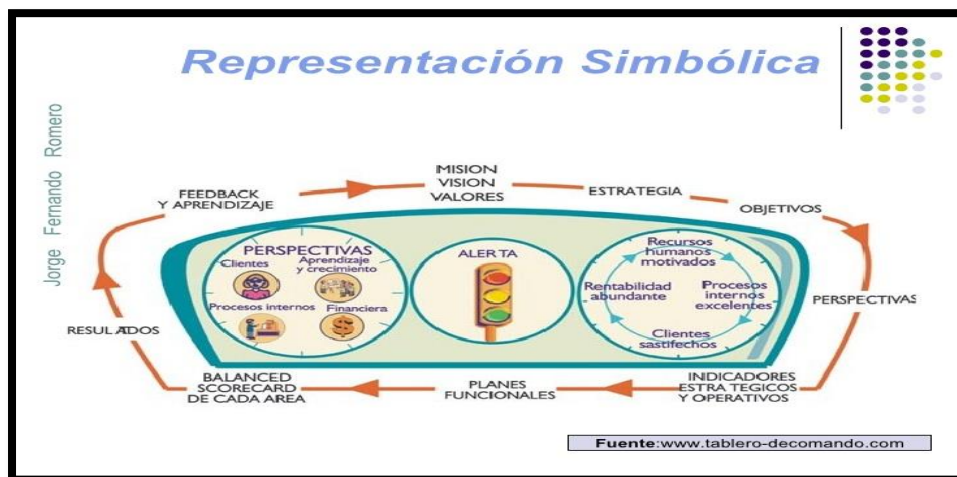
Representación Simbólica

Jorge Fernando Romero

MISION
VISION
VALORES

ESTRATEGIA

OBJETIVOS

FEEDBACK
Y APRENDIZAJE

PERSPECTIVAS
Clientes
Aprendizaje y crecimiento
Procesos internos
Financiera

ALERTA

Recursos humanos motivados
Rentabilidad abundante
Procesos internos excelentes
Clientes sastifechos

PERSPECTIVAS

RESULTADOS

BALANCED
SCORECARD
DE CADA AREA

PLANES
FUNCIONALES

INDICADORES
ESTRATEGICOS
Y OPERATIVOS

Fuente:www.tablero-decomando.com